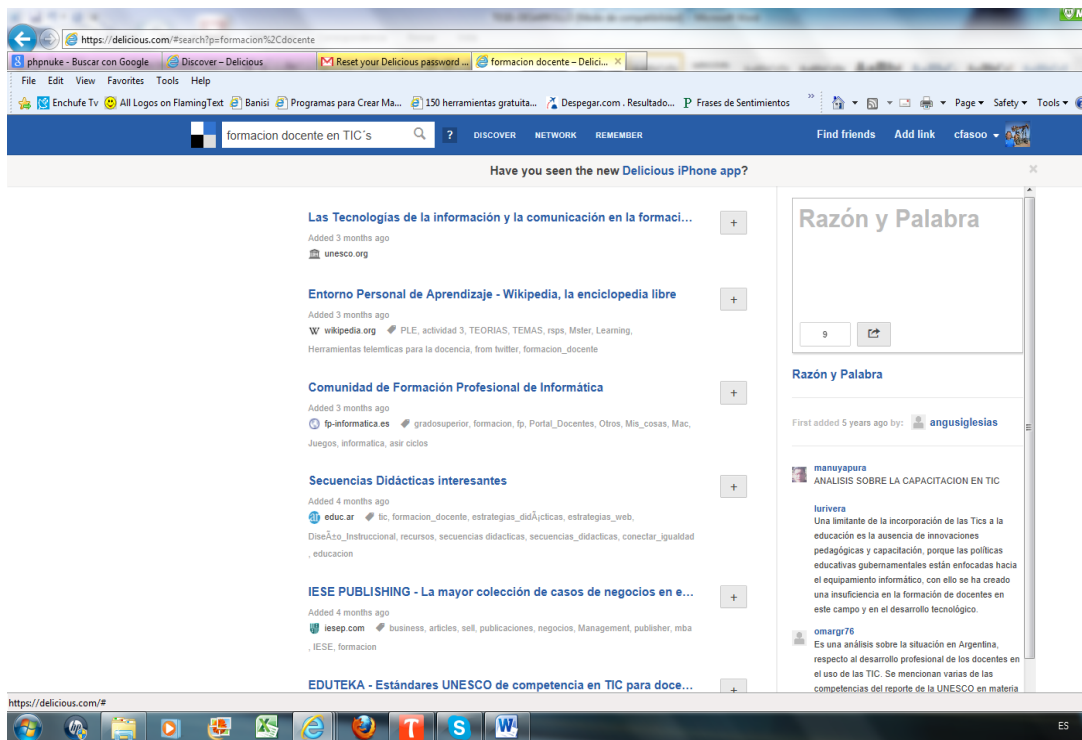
https://delicious.com/#search?p=formacion%2Cdocente

phpnuke - Buscar con Google | Discover – Delicious | Reset your Delicious password ... | formacion docente – Delici... ×

File Edit View Favorites Tools Help

Enchufe Tv | All Logos on FlamingText | Banisi | Programas para Crear Ma... | 150 herramientas gratuita... | Despegar.com . Resultado... | Frases de Sentimientos

Page ▾ Safety ▾ Tools ▾

formacion docente en TIC´s | ? | DISCOVER | NETWORK | REMEMBER | Find friends | Add link | cfasoo ▾

Have you seen the new Delicious iPhone app?

Las Tecnologías de la información y la comunicación en la formaci...
Added 3 months ago
unesco.org

Entorno Personal de Aprendizaje - Wikipedia, la enciclopedia libre
Added 3 months ago
wikipedia.org PLE, actividad 3, TEORIAS, TEMAS, rsps, Mster, Learning, Herramientas telemticas para la docencia, from twitter, formacion_docente

Comunidad de Formación Profesional de Informática
Added 3 months ago
fp-informatica.es gradosuperior, formacion, fp, Portal_Docentes, Otros, Mis_cosas, Mac, Juegos, informatica, asir ciclos

Secuencias Didácticas interesantes
Added 4 months ago
educ.ar tic, formacion_docente, estrategias_didÃ¡cticas, estrategias_web, DiseÃ±o_Instruccional, recursos, secuencias didacticas, secuencias_didacticas, conectar_igualdad , educacion

IESE PUBLISHING - La mayor colección de casos de negocios en e...
Added 4 months ago
iesep.com business, articles, sell, publicaciones, negocios, Management, publisher, mba , IESE, formacion

EDUTEKA - Estándares UNESCO de competencia en TIC para doce...

Razón y Palabra
9

Razón y Palabra

First added 5 years ago by: angusiglesias

manuyapura
ANALISIS SOBRE LA CAPACITACION EN TIC

lurivera
Una limitante de la incorporación de las Tics a la educación es la ausencia de innovaciones pedagógicas y capacitación, porque las políticas educativas gubernamentales están enfocadas hacia el equipamiento informático, con ello se ha creado una insuficiencia en la formación de docentes en este campo y en el desarrollo tecnológico.

omargr76
Es una análisis sobre la situación en Argentina, respecto al desarrollo profesional de los docentes en el uso de las TIC. Se mencionan varias de las competencias del reporte de la UNESCO en materia

https://delicious.com/#

ES